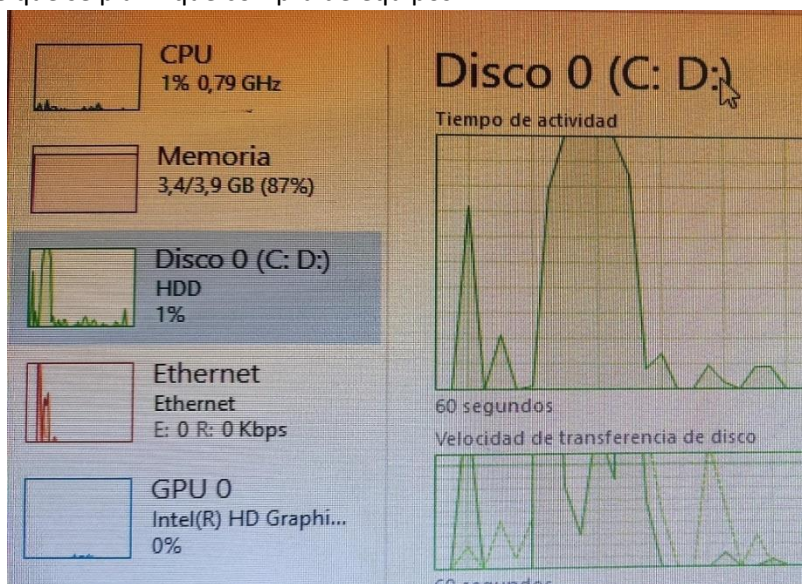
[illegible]

CPU
1% 0,79 GHz

Memoria
3,4/3,9 GB (87%)

Disco 0 (C: D:)
HDD
1%

Ethernet
Ethernet
E: 0 R: 0 Kbps

GPU 0
Intel(R) HD Graphi...
0%

Disco 0 (C: D:)
Tiempo de actividad

60 segundos
Velocidad de transferencia de disco

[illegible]